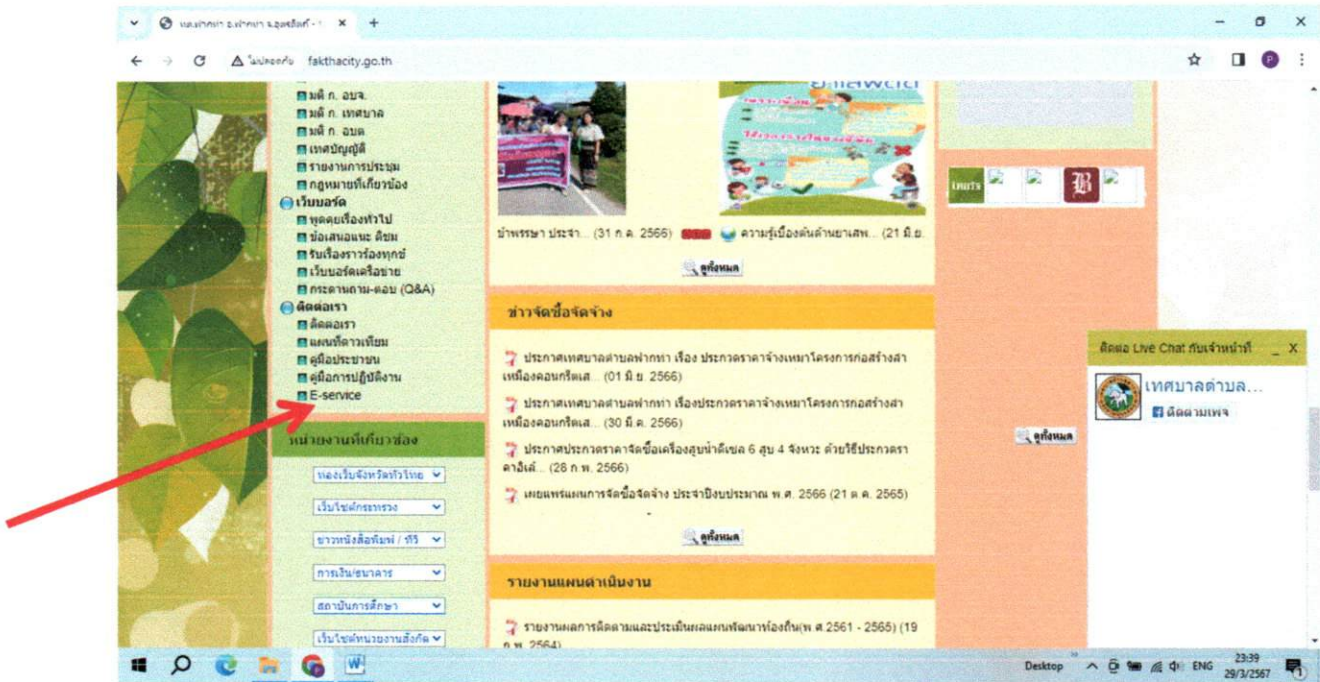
เทศบาลตำบล ฝาง... ×

ไม่ปลอดภัย fakthacity.go.th

มติ ก. อบจ.
มติ ก. เทศบาล
มติ ก. อบต
เทศบัญญัติ
รายงานการประชุม
กฎหมายที่เกี่ยวข้อง
เว็บบอร์ด
พูดคุยเรื่องทั่วไป
ข้อเสนอแนะ ติชม
รับเรื่องราวร้องทุกข์
เว็บบอร์ดเครือข่าย
กระดานถาม-ตอบ (Q&A)
ติดต่อเรา
ติดต่อเรา
แผนที่ดาวเทียม
คู่มือประชาชน
คู่มือการปฏิบัติงาน
E-service

หน่วยงานที่เกี่ยวข้อง
ท่องเว็บจังหวัดทั่วไทย
เว็บไซต์กระทรวง
ข่าวหนังสือพิมพ์ / ทีวี
การเงิน/ธนาคาร
สถาบันการศึกษา
เว็บไซต์หน่วยงานสังกัด

บำเพ็ญ ประจำ... (31 ก.ค. 2566) ความรู้เบื้องต้นด้านยาเสพ... (21 มิ.ย.

ดูทั้งหมด

ข่าวจัดซื้อจัดจ้าง

ประกาศเทศบาลตำบลฝากท่า เรื่อง ประกวดราคาจ้างเหมาโครงการก่อสร้างสะพานเหล็กคอนกรีตเส... (01 มิ.ย. 2566)

ประกาศเทศบาลตำบลฝากท่า เรื่องประกวดราคาจ้างเหมาโครงการก่อสร้างสะพานเหล็กคอนกรีตเส... (30 มี.ค. 2566)

ประกาศประกวดราคาจัดซื้อเครื่องสูบน้ำดีเซล 6 สูบ 4 จังหวะ ด้วยวิธีประกวดราคาอิเล็... (28 ก.พ. 2566)

เผยแพร่แผนการจัดซื้อจัดจ้าง ประจำปีงบประมาณ พ.ศ. 2566 (21 ต.ค. 2565)

ดูทั้งหมด

รายงานแผนดำเนินงาน

รายงานผลการติดตามและประเมินผลแผนพัฒนาท้องถิ่น(พ.ศ.2561 - 2565) (19 ก.พ. 2564)

ดูทั้งหมด

ติดต่อ Live Chat กับเจ้าหน้าที่ _ X
เทศบาลตำบล...
ติดตามเพจ

Desktop ENG 23:39 29/3/2567